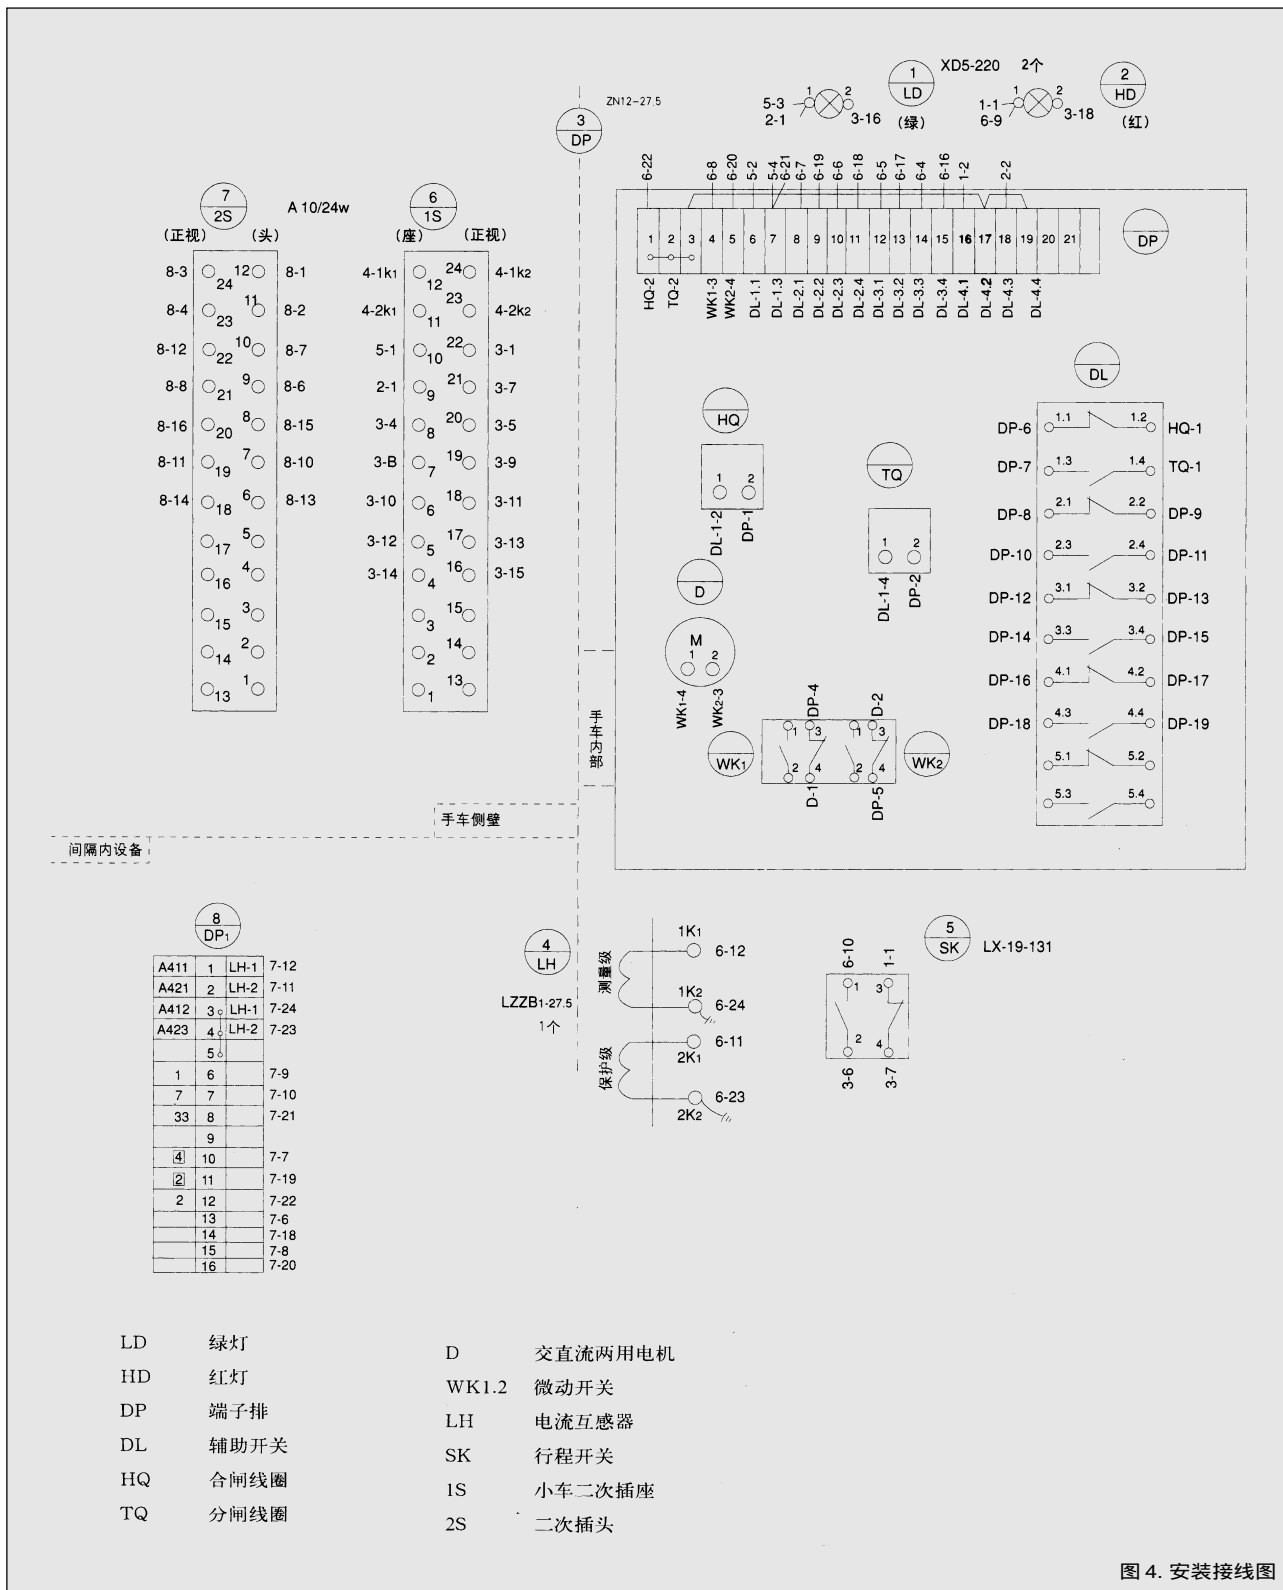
1
LD
XD5-220 2个
2
HD

5-3
2-1
1 2
3-16
(绿)

1-1
6-9
1 2
3-18
(红)

ZN12-27.5
3
DP

7
2S
A 10/24w
(正视) (头)

| | | | |
|---|---|---|---|
| 8-3 | 24 | 12 | 8-1 |
| 8-4 | 23 | 11 | 8-2 |
| 8-12 | 22 | 10 | 8-7 |
| 8-8 | 21 | 9 | 8-6 |
| 8-16 | 20 | 8 | 8-15 |
| 8-11 | 19 | 7 | 8-10 |
| 8-14 | 18 | 6 | 8-13 |
| | 17 | 5 | |
| | 16 | 4 | |
| | 15 | 3 | |
| | 14 | 2 | |
| | 13 | 1 | |

6
1S
(座) (正视)

| | | | |
|---|---|---|---|
| 4-1k1 | 12 | 24 | 4-1k2 |
| 4-2k1 | 11 | 23 | 4-2k2 |
| 5-1 | 10 | 22 | 3-1 |
| 2-1 | 9 | 21 | 3-7 |
| 3-4 | 8 | 20 | 3-5 |
| 3-B | 7 | 19 | 3-9 |
| 3-10 | 6 | 18 | 3-11 |
| 3-12 | 5 | 17 | 3-13 |
| 3-14 | 4 | 16 | 3-15 |
| | 3 | 15 | |
| | 2 | 14 | |
| | 1 | 13 | |

6-22 6-8 6-20 5-2 5-4 6-21 6-7 6-19 6-6 6-18 6-5 6-17 6-4 6-16 1-2 2-2

1 2 3 4 5 6 7 8 9 10 11 12 13 14 15 16 17 18 19 20 21

DP

HQ-2 TQ-2 WK1-3 WK2-4 DL-1.1 DL-1.3 DL-2.1 DL-2.2 DL-2.3 DL-2.4 DL-3.1 DL-3.2 DL-3.3 DL-3.4 DL-4.1 DL-4.2 DL-4.3 DL-4.4

HQ
1 2
DL-1-2 DP-1

TQ
1 2
DL-1-4 DP-2

D
M
1 2
WK1-4 WK2-3

DP-4 D-2
1 3 1 3
2 4 2 4
D-1 DP-5
WK1 WK2

DL
DP-6 1.1 1.2 HQ-1
DP-7 1.3 1.4 TQ-1
DP-8 2.1 2.2 DP-9
DP-10 2.3 2.4 DP-11
DP-12 3.1 3.2 DP-13
DP-14 3.3 3.4 DP-15
DP-16 4.1 4.2 DP-17
DP-18 4.3 4.4 DP-19
5.1 5.2
5.3 5.4

手车内部
手车侧壁
间隔内设备

8
DP1

| | | | |
|---|---|---|---|
| A411 | 1 | LH-1 | 7-12 |
| A421 | 2 | LH-2 | 7-11 |
| A412 | 3 | LH-1 | 7-24 |
| A423 | 4 | LH-2 | 7-23 |
| | 5 | | |
| 1 | 6 | | 7-9 |
| 7 | 7 | | 7-10 |
| 33 | 8 | | 7-21 |
| | 9 | | |
| 4 | 10 | | 7-7 |
| 2 | 11 | | 7-19 |
| 2 | 12 | | 7-22 |
| | 13 | | 7-6 |
| | 14 | | 7-18 |
| | 15 | | 7-8 |
| | 16 | | 7-20 |

4
LH
LZZB1-27.5
1个
测量级
1K1 6-12
1K2 6-24
保护级
6-11 2K1
6-23 2K2

5
SK
LX-19-131
6-10 1-1
1 3
2 4
3-6 3-7

LD 绿灯
HD 红灯
DP 端子排
DL 辅助开关
HQ 合闸线圈
TQ 分闸线圈

D 交直流两用电机
WK1.2 微动开关
LH 电流互感器
SK 行程开关
1S 小车二次插座
2S 二次插头

图 4. 安装接线图